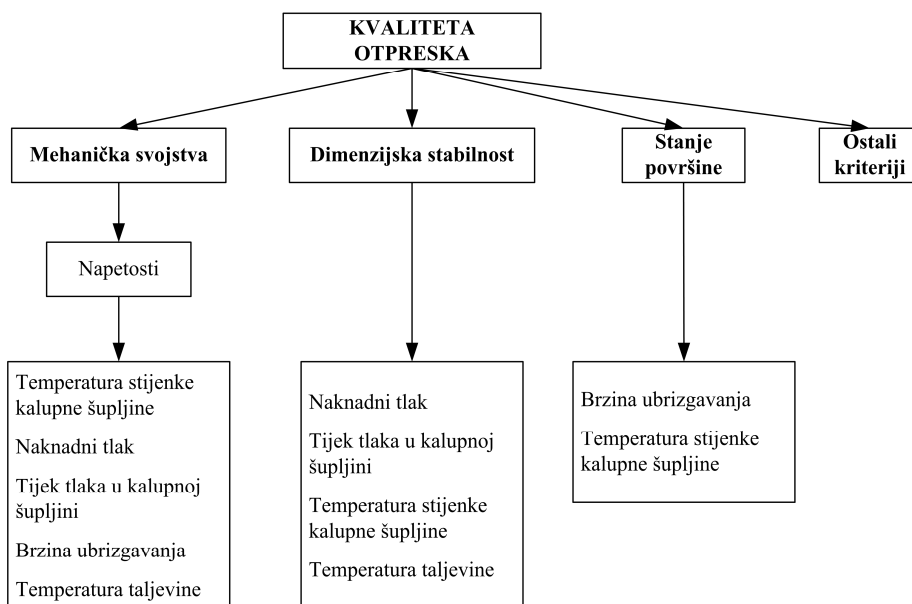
KVALITETA OTPRESKA

Mehanička svojstva

Napetosti

Temperatura stijenke kalupne šupljine

Naknadni tlak

Tijek tlaka u kalupnoj šupljini

Brzina ubrizgavanja

Temperatura taljevine

Dimenzijska stabilnost

Naknadni tlak

Tijek tlaka u kalupnoj šupljini

Temperatura stijenke kalupne šupljine

Temperatura taljevine

Stanje površine

Brzina ubrizgavanja

Temperatura stijenke kalupne šupljine

Ostali kriteriji